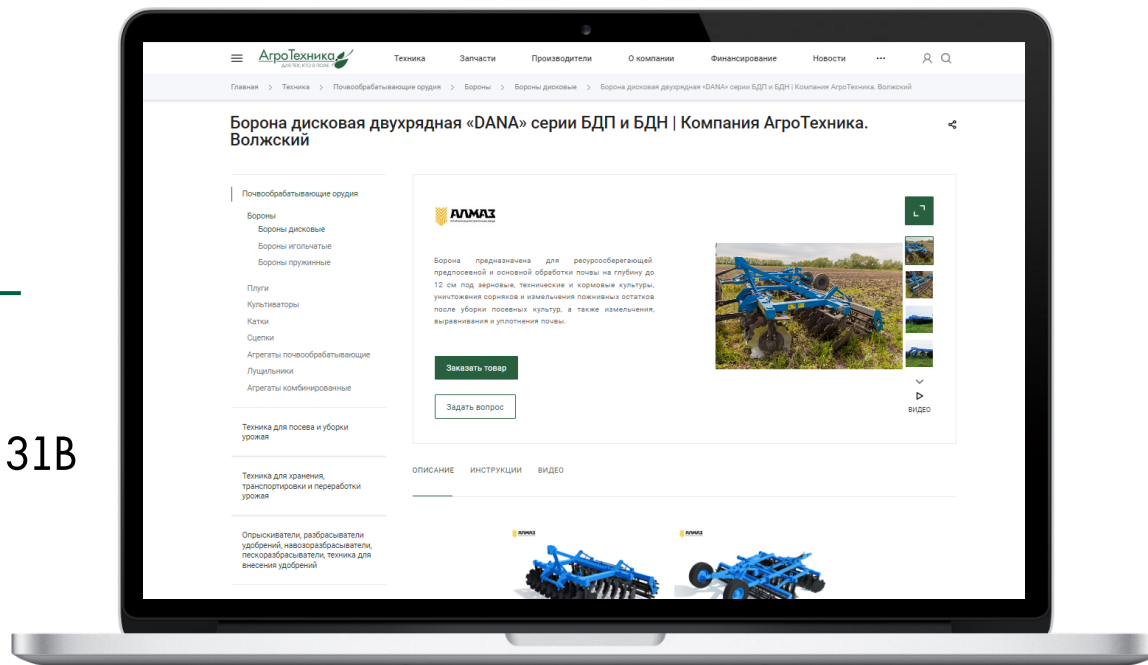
31В

АгроТехника
ДЛЯ ТЕХ, КТО В ПОЛЕ

Техника Запчасти Производители О компании Финансирование Новости ···

Главная > Техника > Почвообрабатывающие орудия > Бороны > Бороны дисковые > Борона дисковая двухрядная «DANA» серии БДП и БДН | Компания АгроТехника. Волжский

Борона дисковая двухрядная «DANA» серии БДП и БДН | Компания АгроТехника. Волжский

Почвообрабатывающие орудия
Бороны
Бороны дисковые
Бороны игольчатые
Бороны пружинные
Плуги
Культиваторы
Катки
Сцепки
Агрегаты почвообрабатывающие
Лущильники
Агрегаты комбинированные

Техника для посева и уборки урожая

Техника для хранения, транспортировки и переработки урожая

Опрыскиватели, разбрасыватели удобрений, навозоразбрасыватели, пескоразбрасыватели, техника для внесения удобрений

АЛМАЗ

Борона предназначена для ресурсосберегающей предпосевной и основной обработки почвы на глубину до 12 см под зерновые, технические и кормовые культуры, уничтожения сорняков и измельчения пожнивных остатков после уборки посевных культур, а также измельчения, выравнивания и уплотнения почвы.

Заказать товар

Задать вопрос

ВИДЕО

ОПИСАНИЕ ИНСТРУКЦИИ ВИДЕО

АЛМАЗ
АЛМАЗ